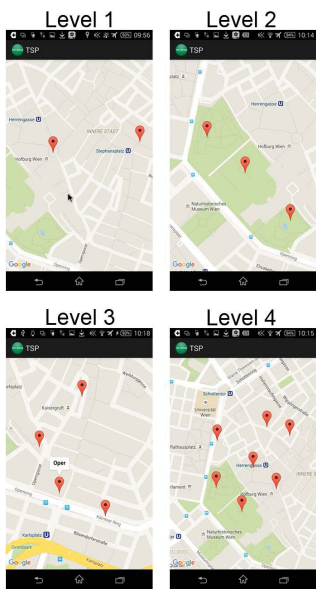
Level 1

09:56

TSP

Herrengasse

INNERE STADT

Stephansplatz

Hofburg Wien

Google

Level 2

10:14

TSP

Herrengasse

Hofburg Wien

Naturhistorisches Museum Wien

Google

Level 3

10:18

TSP

Oper

Karlsplatz

Google

Level 4

10:15

TSP

Schottentor

Universität Wien

Rathausplatz

Herrengasse

Hofburg Wien

Naturhistorisches Museum Wien

Google